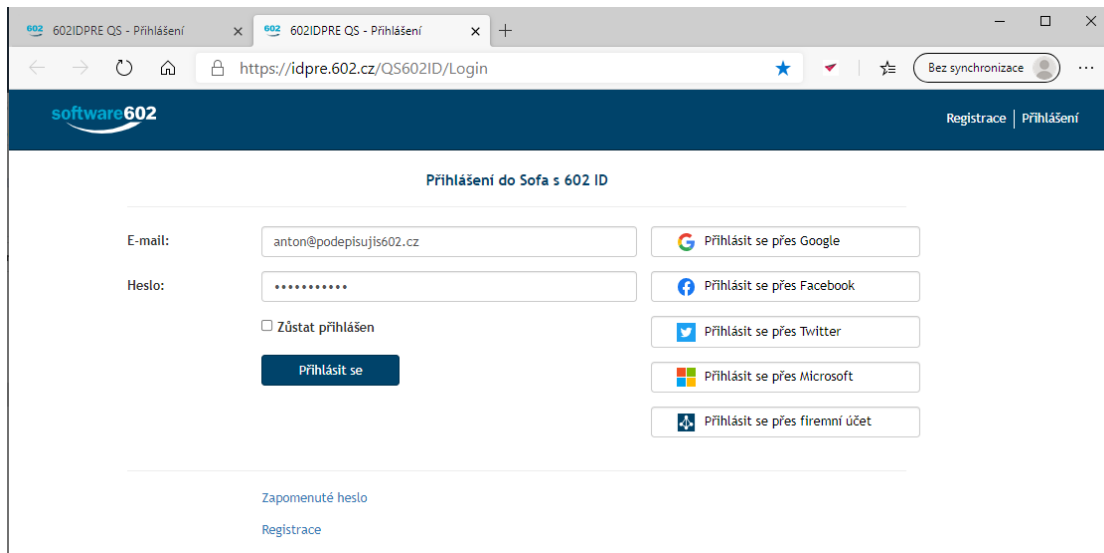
602 602IDPRE QS - Přihlášení ×
602 602IDPRE QS - Přihlášení × +

https://idpre.602.cz/QS602ID/Login

Bez synchronizace

software602

Registrace | Přihlášení

Přihlášení do Sofa s 602 ID

E-mail: anton@podepisujis602.cz

Heslo: •••••••••••

☐ Zůstat přihlášen

Přihlásit se

Přihlásit se přes Google

Přihlásit se přes Facebook

Přihlásit se přes Twitter

Přihlásit se přes Microsoft

Přihlásit se přes firemní účet

Zapomenuté heslo

Registrace